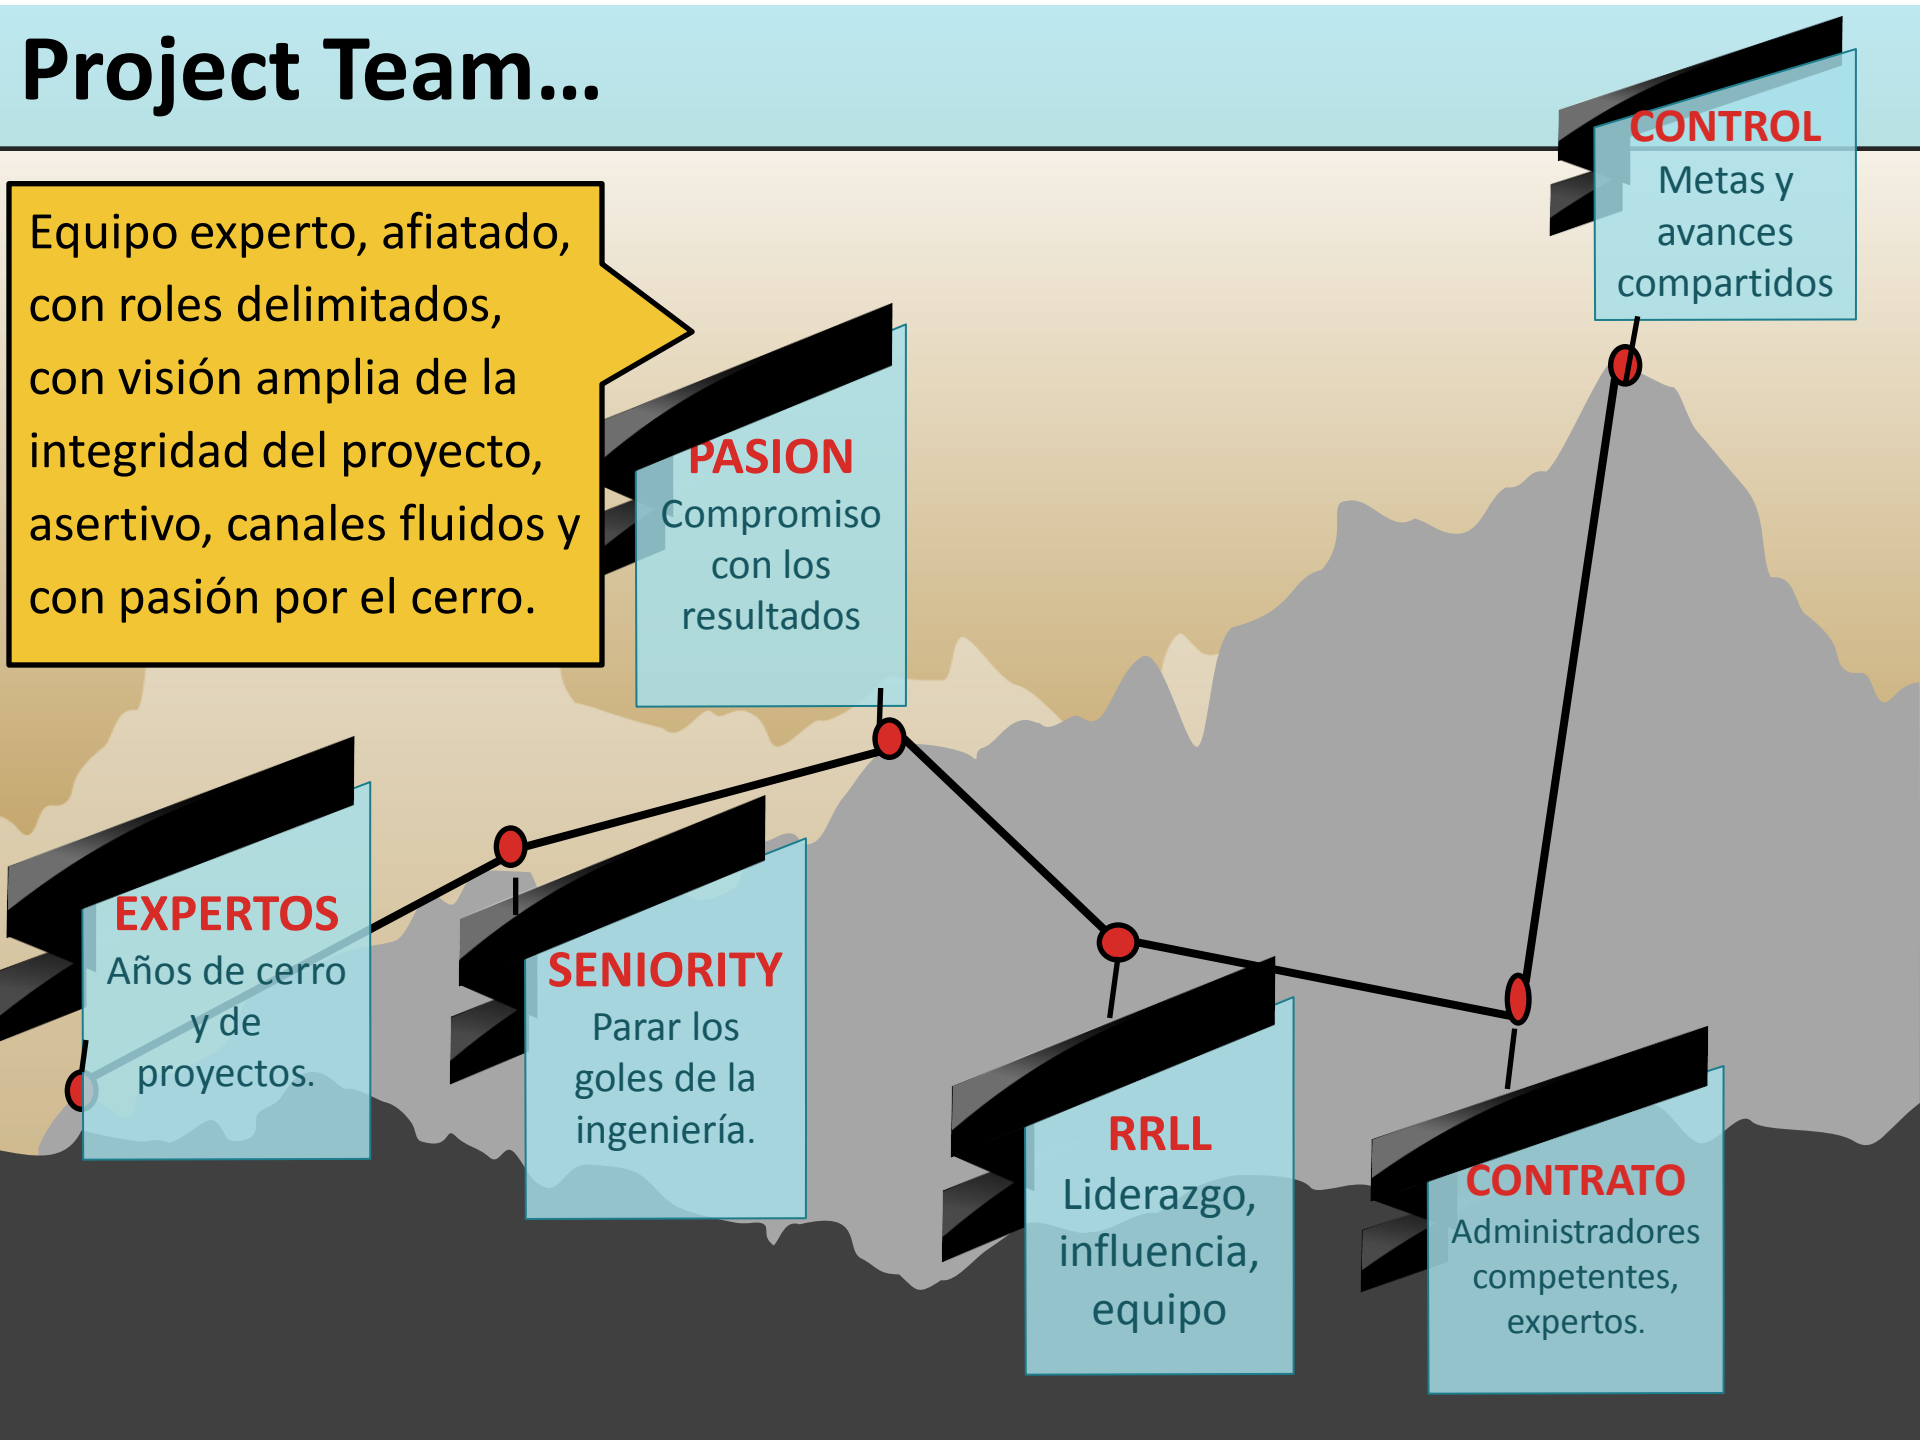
Project Team...

Equipo experto, afiatado, con roles delimitados, con visión amplia de la integridad del proyecto, asertivo, canales fluidos y con pasión por el cerro.

CONTROL
Metas y avances compartidos

PASION
Compromiso con los resultados

EXPERTOS
Años de cerro y de proyectos.

SENIORITY
Parar los goles de la ingeniería.

RRLL
Liderazgo, influencia, equipo

CONTRATO
Administradores competentes, expertos.